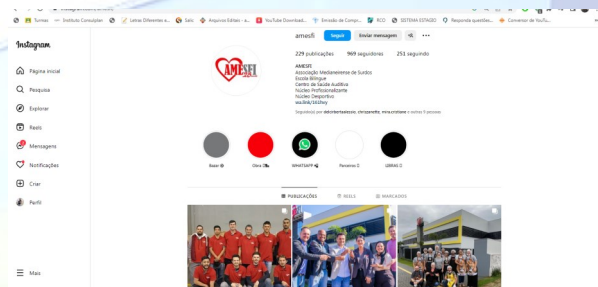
Turnes Instituto Consulplan Letras Diferentes a... Salo Arquivos Editais - a... YouTube Download... Emissão de Comp... RCO SISTEMA ESTAGIO Responda questões... Conversor de YouTu...

Instagram

Página inicial
Pesquisa
Explorar
Reels
Mensagens
Notificações
Criar
Perfil
Mais

amesfi
Seguir
Enviar mensagem

229 publicações 969 seguidores 251 seguindo

AMESFI
Associação Medianeirense de Surdos
Escola Bilíngue
Centro de Saúde Auditiva
Núcleo Profissionalizante
Núcleo Desportivo
ues.link/bit2hey

Seguido(a) por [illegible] e outras 9 pessoas

AMESFI

Bazar
Obra
WHATSAPP
Parceiros
LIBRAS

PUBLICAÇÕES
REELS
MARCADOS